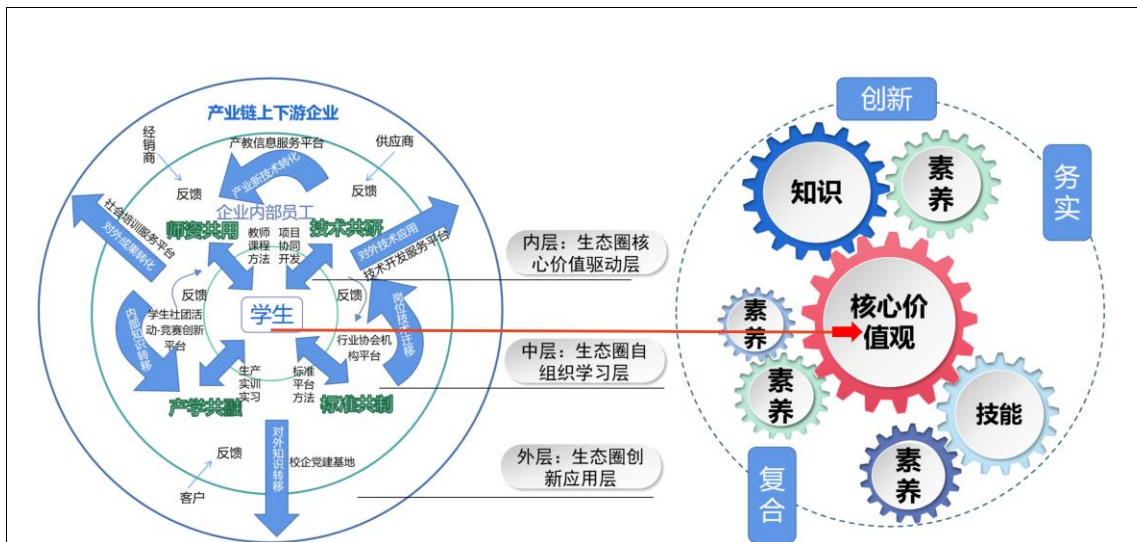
产业链上下游企业

经销商

产教信息服务平台

供应商

产业新技术转化

反馈

反馈

社会培训服务平台

对外成果转化

企业内部员工

师资共用

技术共研

对外技术应用

技术开发服务平台

教师课程方法

项目协同开发

反馈

反馈

学生

内部知识转移

学生社团活动-竞赛创新平台

岗位技术迁移

行业协会机构平台

生产实训实习

标准平台方法

产学共融

标准共制

反馈

对外知识转移

校企党建基地

客户

内层：生态圈核心价值驱动层

中层：生态圈自组织学习层

外层：生态圈创新应用层

创新

务实

复合

知识

素养

素养

核心价值观

素养

技能

素养